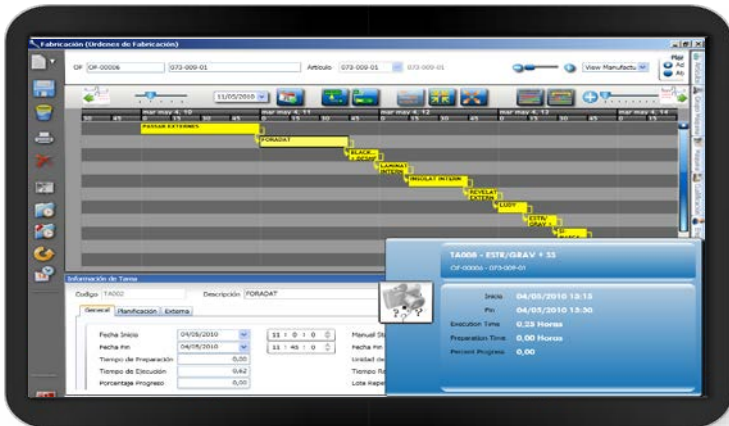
Fabricación (Ordenes de Fabricación)

OF OF-00006 073-009-01 Artículo 073-009-01 073-009-01 View Manufactu

11/05/2010

mar may 4, 10 mar may 4, 11 mar may 4, 12 mar may 4, 13 mar may 4, 14

30 45 0 15 30 45 0 15 30 45 0 15 30 45 0 15 30 45 0 15

PASSAR EXTERNES
FORADAT
BLACK - DESBF
LAMINAT INTERN
INSOLAT INTERN
REVELAT EXTERN
LUDY
ESTR/GRAV
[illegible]

Información de Tarea

Codigo TA002 Descripción FORADAT

General Planificacion Externa

Fecha Inicio 04/05/2010 11 : 0 : 0
Fecha Fin 04/05/2010 11 : 40 : 0
Tiempo de Preparación 0,00
Tiempo de Ejecución 0,62
Porcentaje Progreso 0,00

Manual St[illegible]
Fecha Fin
Unidad de
Tiempo Re
Lote Repe

TA006 - ESTR/GRAV + 33
OF-00006 - 073-009-01

Inicio 04/05/2010 13:15
Fin 04/05/2010 13:30
Execution Time 0,25 Horas
Preparation Time 0,00 Horas
Percent Progress 0,00